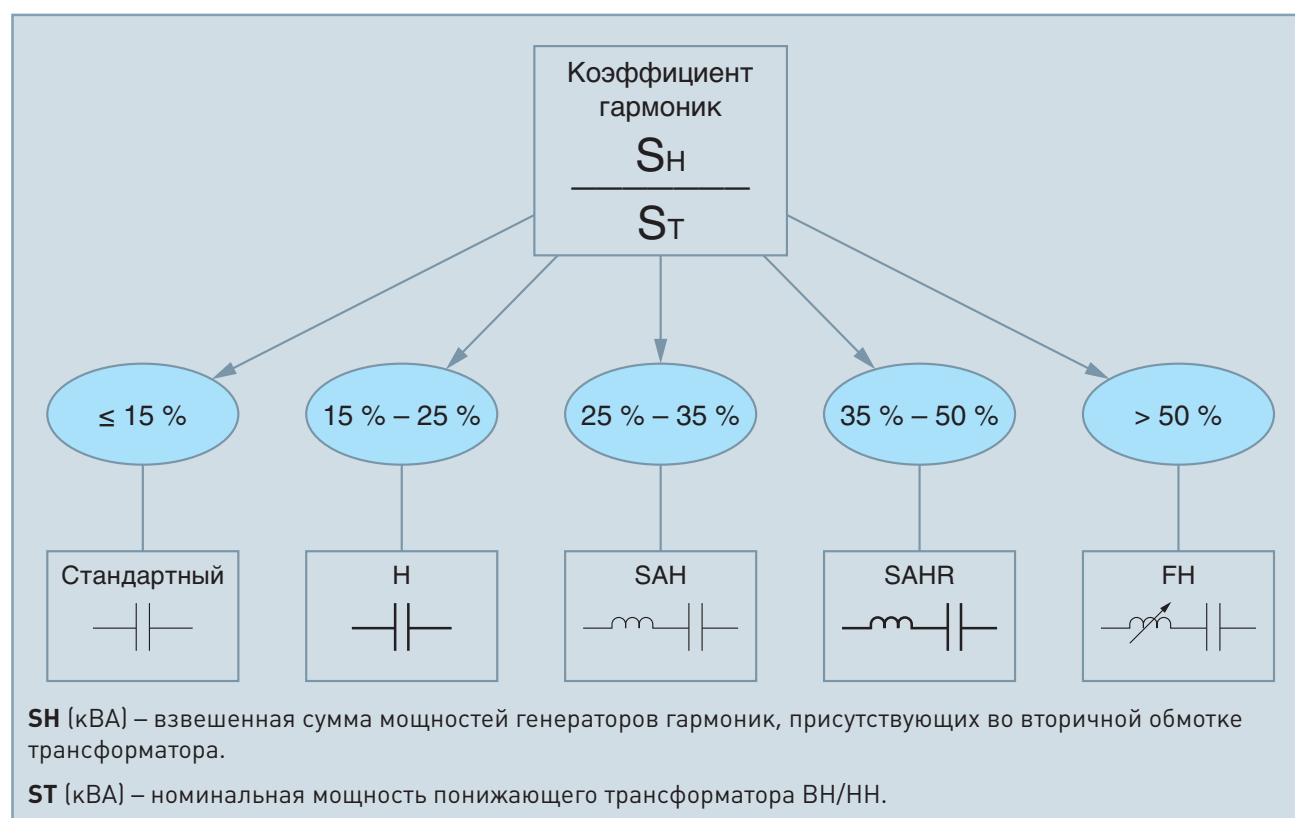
Коэффициент гармоник

$\frac{S_H}{S_T}$

≤ 15 %

15 % – 25 %

25 % – 35 %

35 % – 50 %

> 50 %

Стандартный

H

SAH

SAHR

FH

**SH** (кВА) – взвешенная сумма мощностей генераторов гармоник, присутствующих во вторичной обмотке трансформатора.

**ST** (кВА) – номинальная мощность понижающего трансформатора ВН/НН.